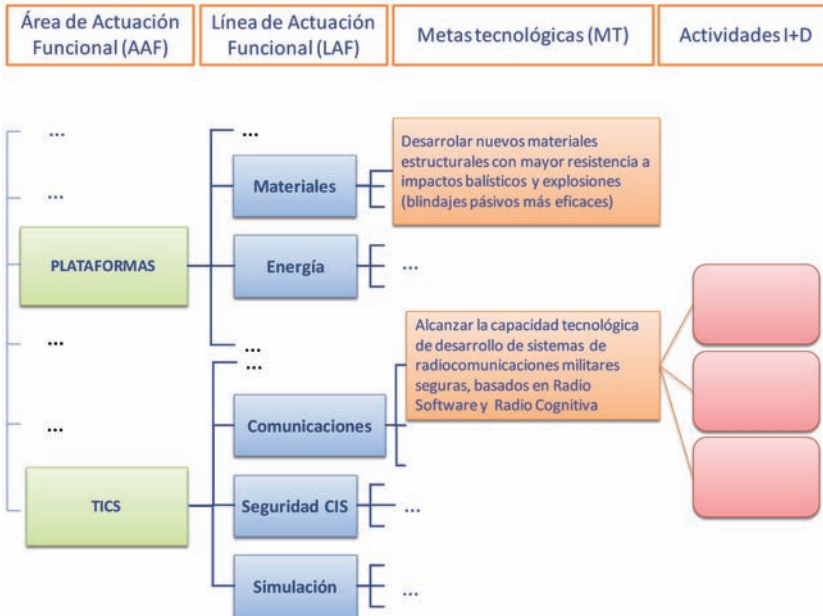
Área de Actuación Funcional (AAF)

Línea de Actuación Funcional (LAF)

Metas tecnológicas (MT)

Actividades I+D

...

...

PLATAFORMAS

...

...

TICS

...

Materiales

Energía

...

...

Comunicaciones

Seguridad CIS

Simulación

Desarrolar nuevos materiales estructurales con mayor resistencia a impactos balísticos y explosiones (blindajes pásivos más eficaces)

...

Alcanzar la capacidad tecnológica de desarrollo de sistemas de radiocomunicaciones militares seguras, basados en Radio Software y Radio Cognitiva

...

...